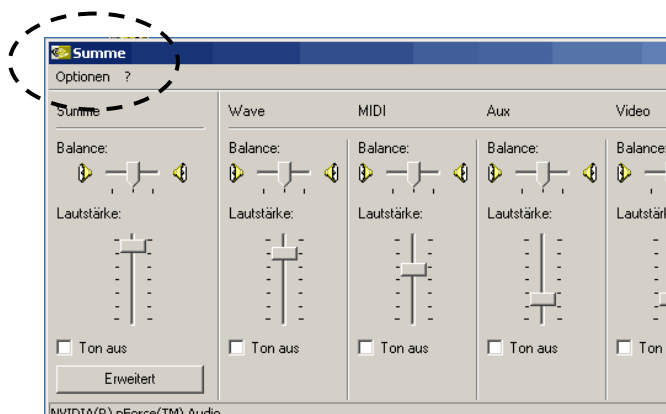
Summe

Optionen ?

Summe

Balance:

Lautstärke:

Ton aus

Erweitert

Wave

Balance:

Lautstärke:

Ton aus

MIDI

Balance:

Lautstärke:

Ton aus

Aux

Balance:

Lautstärke:

Ton aus

Video

Balance:

Lautstärke:

Ton

NVIDIA(R) nForce(TM) Audio